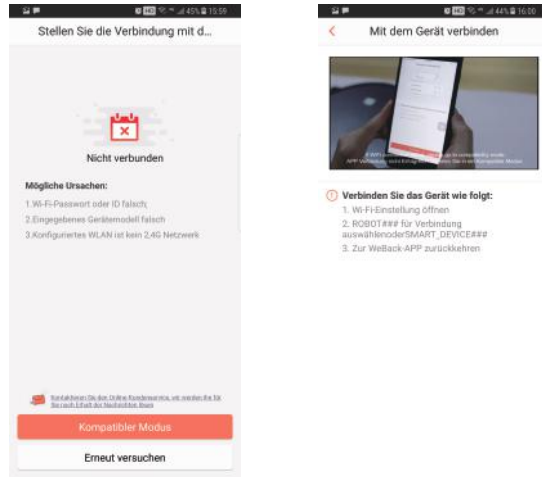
45% 15:59

Stellen Sie die Verbindung mit d...

Nicht verbunden

Mögliche Ursachen:

1.Wi-Fi-Passwort oder ID falsch;

2.Eingegebenes Gerätemodell falsch

3.Konfiguriertes WLAN ist kein 2,4G Netzwerk

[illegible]

Kompatibler Modus

Erneut versuchen

44% 16:00

Mit dem Gerät verbinden

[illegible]

Verbinden Sie das Gerät wie folgt:

1. Wi-Fi-Einstellung öffnen

2. ROBOT### für Verbindung auswählenoderSMART_DEVICE###

3. Zur WeBack-APP zurückkehren